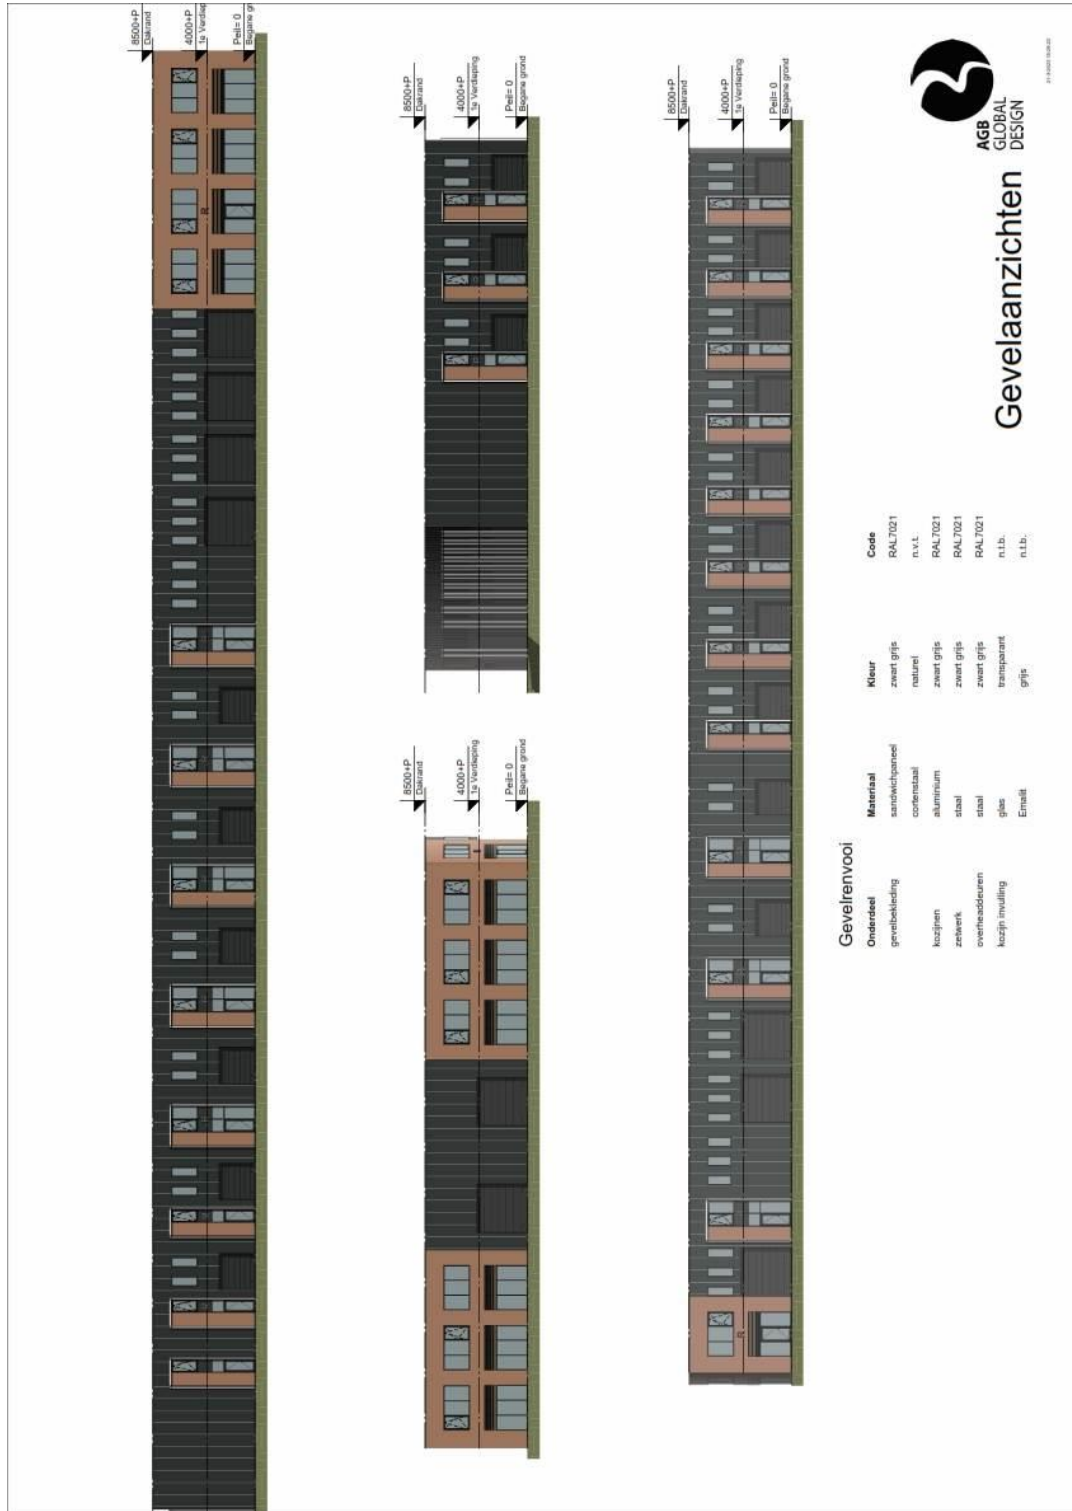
8500+P
Dakrand
4000+P
1e Verdiep
Peil= 0
Begane gr

8500+P
Dakrand
4000+P
1e Verdieping
Peil= 0
Begane grond

8500+P
Dakrand
4000+P
1e Verdieping
Peil= 0
Begane grond

8500+P
Dakrand
4000+P
1e Verdieping
Peil= 0
Begane grond

AGB
GLOBAL
DESIGN

Gevelaanzichten

Gevelrenvooi

| Onderdeel | Materiaal | Kleur | Code |
|---|---|---|---|
| gevelbekleding | sandwichpaneel | zwart grijs | RAL7021 |
| | cortenstaal | naturel | n.v.t. |
| kozijnen | aluminium | zwart grijs | RAL7021 |
| zetwerk | staal | zwart grijs | RAL7021 |
| overheaddeuren | staal | zwart grijs | RAL7021 |
| kozijn invulling | glas | transparant | n.t.b. |
| | Emalit | grijs | n.t.b. |

R
R